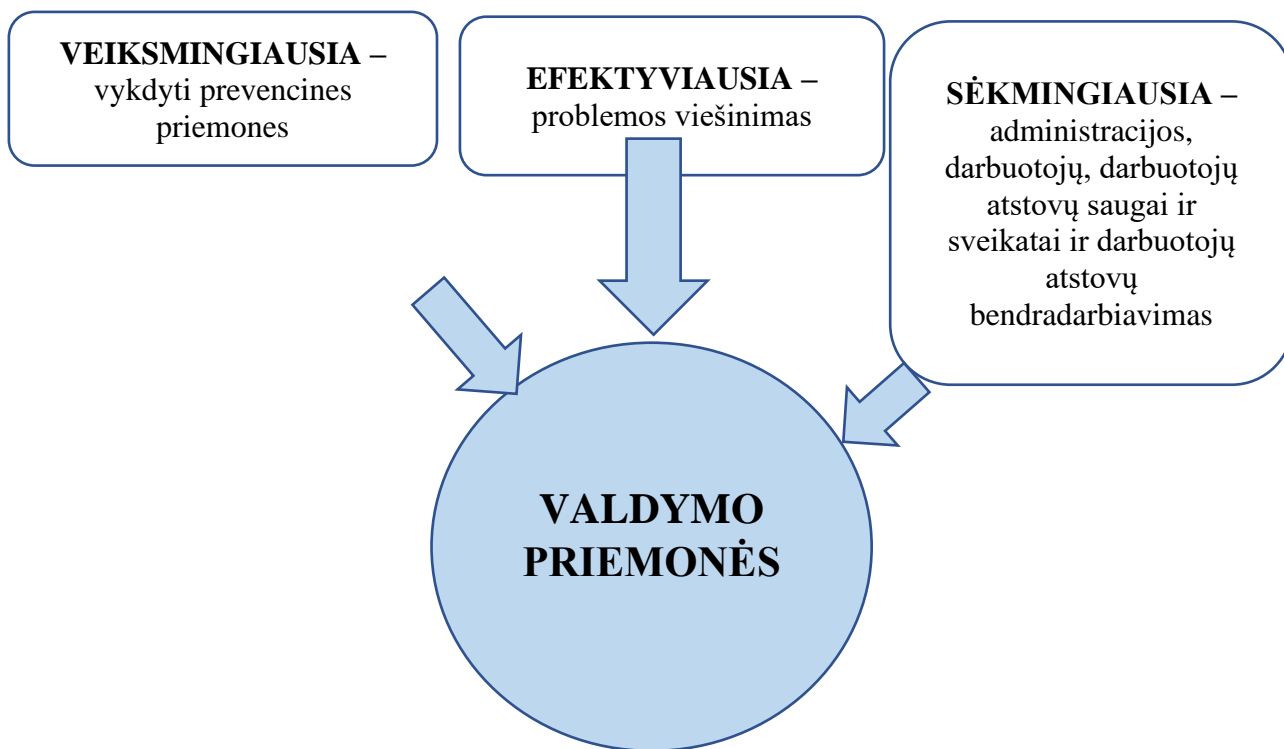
VEIKSMINGIAUSIA – vykdyti prevencines priemones

EFEKTYVIAUSIA – problemos viešinimas

SĖKMINGIAUSIA – administracijos, darbuotojų, darbuotojų atstovų saugai ir sveikatai ir darbuotojų atstovų bendradarbiavimas

VALDYMO PRIEMONĖS